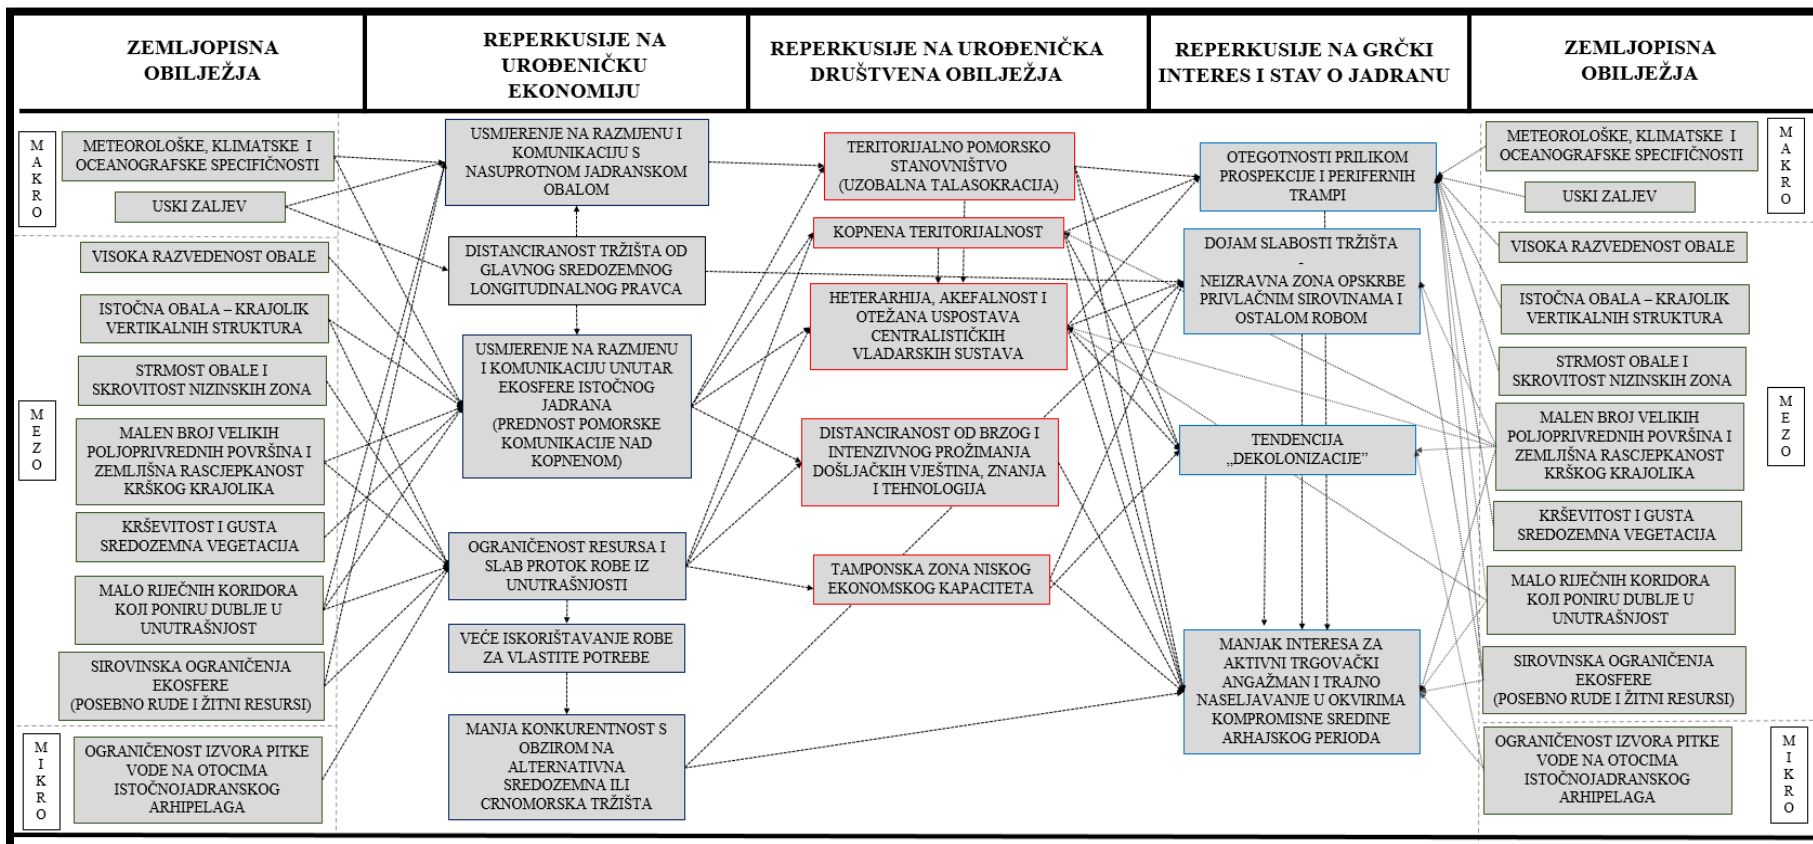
| ZEMLJOPISNA OBILJEŽJA | REPERKUSIJE NA UROĐENIČKU EKONOMIJU | REPERKUSIJE NA UROĐENIČKA DRUŠTVENA OBILJEŽJA | REPERKUSIJE NA GRČKI INTERES I STAV O JADRANU | ZEMLJOPISNA OBILJEŽJA |
|---|---|---|---|---|

MAKRO

METEOROLOŠKE, KLIMATSKE I OCEANOGRAFSKE SPECIFIČNOSTI

USKI ZALJEV

MEZO

VISOKA RAZVEDENOST OBALE

ISTOČNA OBALA – KRAJOLIK VERTIKALNIH STRUKTURA

STRMOST OBALE I SKROVITOST NIZINSKIH ZONA

MALEN BROJ VELIKIH POLJOPRIVREDNIH POVRŠINA I ZEMLJIŠNA RASCJEPKANOST KRŠKOG KRAJOLIKA

KRŠEVITOST I GUSTA SREDOZEMNA VEGETACIJA

MALO RIJEČNIH KORIDORA KOJI PONIRU DUBLJE U UNUTRAŠNJOST

SIROVINSKA OGRANIČENJA EKOSFERE (POSEBNO RUDE I ŽITNI RESURSI)

MIKRO

OGRANIČENOST IZVORA PITKE VODE NA OTOCIMA ISTOČNOJADRANSKOG ARHIPELAGA

USMJERENJE NA RAZMJENU I KOMUNIKACIJU S NASUPROTNOM JADRANSKOM OBALOM

DISTANCIRANOST TRŽIŠTA OD GLAVNOG SREDOZEMNOG LONGITUDINALNOG PRAVCA

USMJERENJE NA RAZMJENU I KOMUNIKACIJU UNUTAR EKOSFERE ISTOČNOG JADRANA (PREDNOST POMORSKE KOMUNIKACIJE NAD KOPNENOM)

OGRANIČENOST RESURSA I SLAB PROTOK ROBE IZ UNUTRAŠNJOSTI

VEĆE ISKORIŠTAVANJE ROBE ZA VLASTITE POTREBE

MANJA KONKURENTNOST S OBZIROM NA ALTERNATIVNA SREDOZEMNA ILI CRNOMORSKA TRŽIŠTA

TERITORIJALNO POMORSKO STANOVNIŠTVO (UZOBALNA TALASOKRACIJA)

KOPNENA TERITORIJALNOST

HETERARHIJA, AKEFALNOST I OTEŽANA USPOSTAVA CENTRALISTIČKIH VLADARSKIH SUSTAVA

DISTANCIRANOST OD BRZOG I INTENZIVNOG PROŽIMANJA DOŠLJAČKIH VJEŠTINA, ZNANJA I TEHNOLOGIJA

TAMPONSKA ZONA NISKOG EKONOMSKOG KAPACITETA

OTEGOTNOSTI PRILIKOM PROSPEKCIJE I PERIFERNIH TRAMPI

DOJAM SLABOSTI TRŽIŠTA
-
NEIZRAVNA ZONA OPSKRBE PRIVLAČNIM SIROVINAMA I OSTALOM ROBOM

TENDENCIJA „DEKOLONIZACIJE"

MANJAK INTERESA ZA AKTIVNI TRGOVAČKI ANGAŽMAN I TRAJNO NASELJAVANJE U OKVIRIMA KOMPROMISNE SREDINE ARHAJSKOG PERIODA

MAKRO

METEOROLOŠKE, KLIMATSKE I OCEANOGRAFSKE SPECIFIČNOSTI

USKI ZALJEV

MEZO

VISOKA RAZVEDENOST OBALE

ISTOČNA OBALA – KRAJOLIK VERTIKALNIH STRUKTURA

STRMOST OBALE I SKROVITOST NIZINSKIH ZONA

MALEN BROJ VELIKIH POLJOPRIVREDNIH POVRŠINA I ZEMLJIŠNA RASCJEPKANOST KRŠKOG KRAJOLIKA

KRŠEVITOST I GUSTA SREDOZEMNA VEGETACIJA

MALO RIJEČNIH KORIDORA KOJI PONIRU DUBLJE U UNUTRAŠNJOST

SIROVINSKA OGRANIČENJA EKOSFERE (POSEBNO RUDE I ŽITNI RESURSI)

MIKRO

OGRANIČENOST IZVORA PITKE VODE NA OTOCIMA ISTOČNOJADRANSKOG ARHIPELAGA